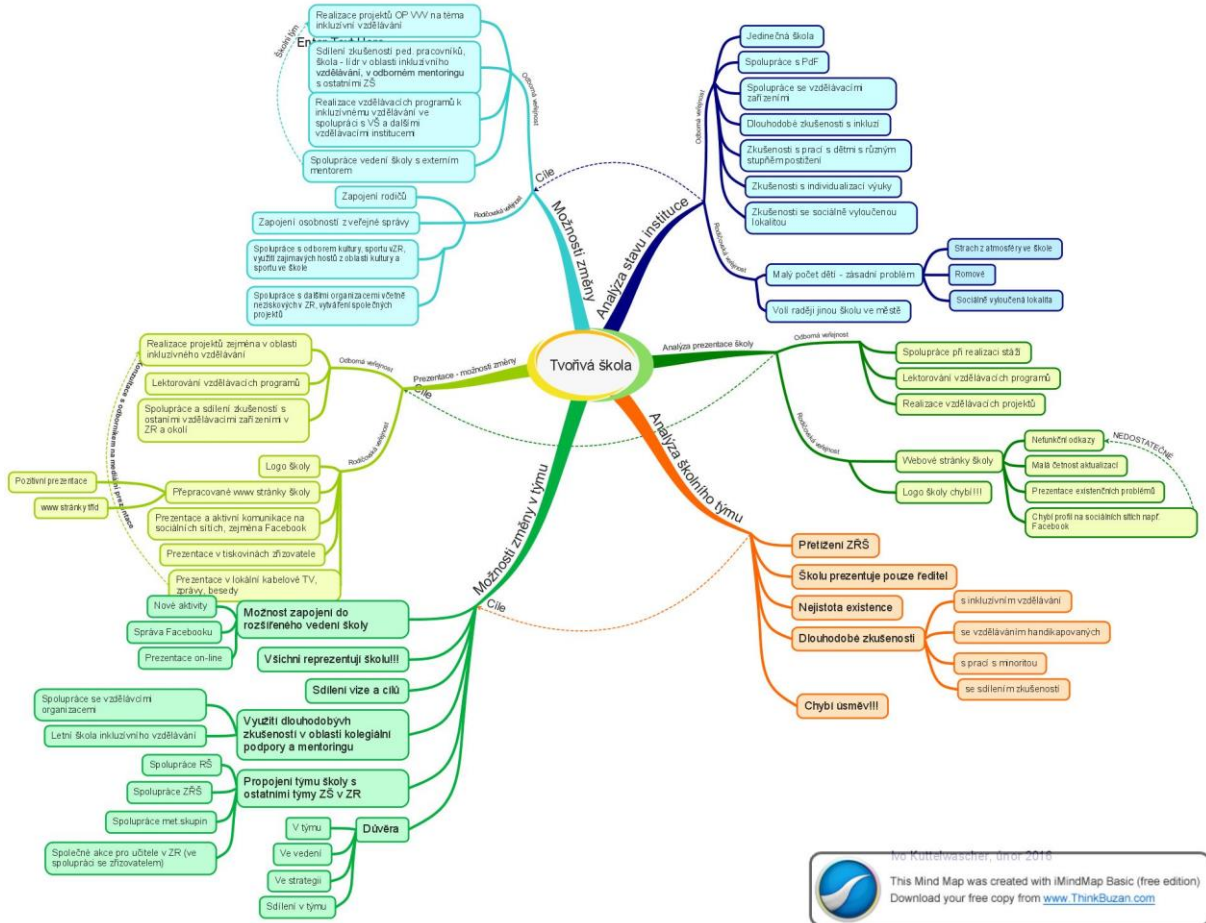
Tvořivá škola

Možnosti změny

Cíle

Odborná veřejnost

Realizace projektů OP VVV na téma inkluzivní vzdělávání

Enter Text Here

Sdílení zkušeností ped. pracovníků, škola - lídr v oblasti inkluzivního vzdělávání, v odborném mentoringu s ostatními ZŠ

Realizace vzdělávacích programů k inkluzivnímu vzdělávání ve spolupráci s VŠ a dalšími vzdělávacími institucemi

Spolupráce vedení školy s externím mentorem

Školící tým

Rodičovská veřejnost

Zapojení rodičů

Zapojení osobností z veřejné správy

Spolupráce s odborem kultury, sportu v ZR, využití zajímavých hostů z oblasti kultury a sportu ve škole

Spolupráce s dalšími organizacemi včetně neziskových ZR, vytváření společných projektů

Analýza stavu instituce

Odborná veřejnost

Jedinečná škola

Spolupráce s PdF

Spolupráce se vzdělávacími zařízeními

Dlouhodobé zkušenosti s inkluzí

Zkušenosti s prací s dětmi s různým stupněm postižení

Zkušenosti s individualizací výuky

Zkušenosti se sociálně vyloučenou lokalitou

Rodičovská veřejnost

Malý počet dětí - zásadní problém

Strach z atmosféry ve škole

Romové

Sociálně vyloučená lokalita

Volí raději jinou školu ve městě

Analýza prezentace školy

Odborná veřejnost

Spolupráce při realizaci stáží

Lektorování vzdělávacích programů

Realizace vzdělávacích projektů

Rodičovská veřejnost

Webové stránky školy

Nefunkční odkazy

Malá četnost aktualizací

Prezentace existenčních problémů

Chybí profil na sociálních sítích např. Facebook

NEDOSTATEČNÉ

Logo školy chybí!!!

Analýza školního týmu

Přetížení ZŘŠ

Školu prezentuje pouze ředitel

Nejistota existence

Dlouhodobé zkušenosti

s inkluzivním vzděláváním

se vzděláváním handikapovaných

s prací s minoritou

se sdílením zkušeností

Chybí úsměv!!!

Prezentace - možnosti změny

Cíle

Odborná veřejnost

Realizace projektů zejména v oblasti inkluzivního vzdělávání

Lektorování vzdělávacích programů

Spolupráce a sdílení zkušeností s ostatními vzdělávacími zařízeními v ZR a okolí

Konzultace s odborníkem na mediální prezentace

Rodičovská veřejnost

Logo školy

Přepracované www stránky školy

Pozitivní prezentace

www stránky třid

Prezentace a aktivní komunikace na sociálních sítích, zejména Facebook

Prezentace v tiskovinách zřizovatele

Prezentace v lokální kabelové TV, zprávy, besedy

Možnosti změny v týmu

Cíle

Možnost zapojení do rozšířeného vedení školy

Nové aktivity

Správa Facebooku

Prezentace on-line

Všichni reprezentují školu!!!

Sdílení vize a cílů

Využití dlouhodobyvh zkušeností v oblasti kolegiální podpory a mentoringu

Spolupráce se vzdělávcími organizacemi

Letní škola inkluzivního vzdělávání

Propojení týmu školy s ostatními týmy ZŠ v ZR

Spolupráce RŠ

Spolupráce ZŘŠ

Spolupráce met.skupin

Společné akce pro učitele v ZR (ve spolupráci se zřizovatelem)

Důvěra

V týmu

Ve vedení

Ve strategii

Sdílení v týmu

Ivo Kuttelwascher, únor 2016

This Mind Map was created with iMindMap Basic (free edition)
Download your free copy from www.ThinkBuzan.com